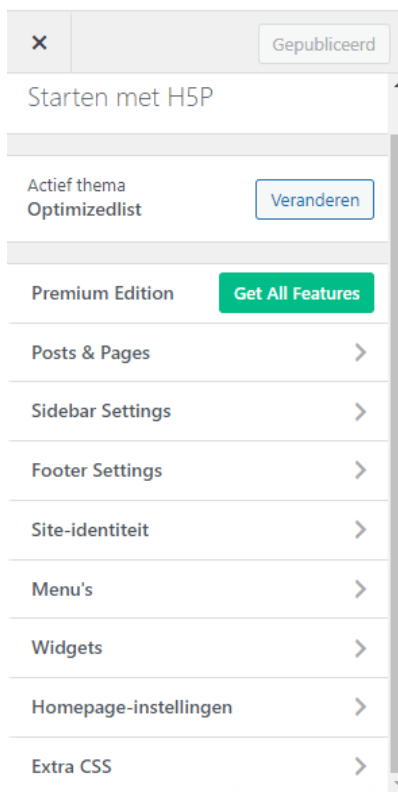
×

Gepubliceerd

Starten met H5P

Actief thema
Optimizedlist

Veranderen

Premium Edition

Get All Features

Posts & Pages

Sidebar Settings

Footer Settings

Site-identiteit

Menu's

Widgets

Homepage-instellingen

Extra CSS